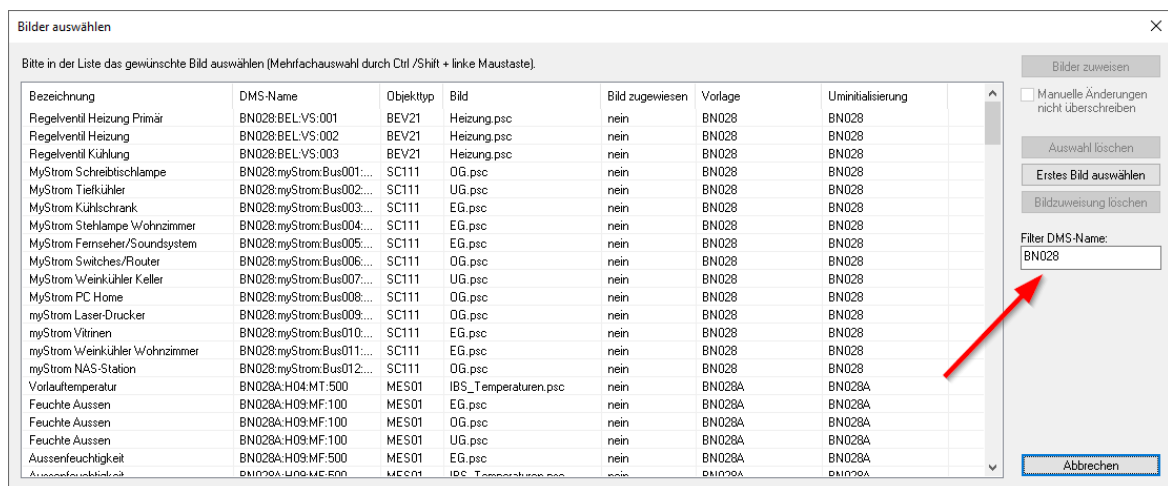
Bilder auswählen

Bitte in der Liste das gewünschte Bild auswählen (Mehrfachauswahl durch Ctrl /Shift + linke Maustaste).

| Bezeichnung | DMS-Name | Objekttyp | Bild | Bild zugewiesen | Vorlage | Uminitialisierung |
|---|---|---|---|---|---|---|
| Regelventil Heizung Primär | BN028:BEL:VS:001 | BEV21 | Heizung.psc | nein | BN028 | BN028 |
| Regelventil Heizung | BN028:BEL:VS:002 | BEV21 | Heizung.psc | nein | BN028 | BN028 |
| Regelventil Kühlung | BN028:BEL:VS:003 | BEV21 | Heizung.psc | nein | BN028 | BN028 |
| MyStrom Schreibtischlampe | BN028:myStrom:Bus001:... | SC111 | OG.psc | nein | BN028 | BN028 |
| MyStrom Tiefkühler | BN028:myStrom:Bus002:... | SC111 | UG.psc | nein | BN028 | BN028 |
| MyStrom Kühlschrank | BN028:myStrom:Bus003:... | SC111 | EG.psc | nein | BN028 | BN028 |
| MyStrom Stehlampe Wohnzimmer | BN028:myStrom:Bus004:... | SC111 | EG.psc | nein | BN028 | BN028 |
| MyStrom Fernseher/Soundsystem | BN028:myStrom:Bus005:... | SC111 | EG.psc | nein | BN028 | BN028 |
| MyStrom Switches/Router | BN028:myStrom:Bus006:... | SC111 | OG.psc | nein | BN028 | BN028 |
| MyStrom Weinkühler Keller | BN028:myStrom:Bus007:... | SC111 | UG.psc | nein | BN028 | BN028 |
| MyStrom PC Home | BN028:myStrom:Bus008:... | SC111 | OG.psc | nein | BN028 | BN028 |
| myStrom Laser-Drucker | BN028:myStrom:Bus009:... | SC111 | OG.psc | nein | BN028 | BN028 |
| myStrom Vitrinen | BN028:myStrom:Bus010:... | SC111 | EG.psc | nein | BN028 | BN028 |
| myStrom Weinkühler Wohnzimmer | BN028:myStrom:Bus011:... | SC111 | EG.psc | nein | BN028 | BN028 |
| myStrom NAS-Station | BN028:myStrom:Bus012:... | SC111 | OG.psc | nein | BN028 | BN028 |
| Vorlauftemperatur | BN028A:H04:MT:500 | MES01 | IBS_Temperaturen.psc | nein | BN028A | BN028A |
| Feuchte Aussen | BN028A:H09:MF:100 | MES01 | EG.psc | nein | BN028A | BN028A |
| Feuchte Aussen | BN028A:H09:MF:100 | MES01 | OG.psc | nein | BN028A | BN028A |
| Feuchte Aussen | BN028A:H09:MF:100 | MES01 | UG.psc | nein | BN028A | BN028A |
| Aussenfeuchtigkeit | BN028A:H09:MF:500 | MES01 | EG.psc | nein | BN028A | BN028A |
| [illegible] | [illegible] | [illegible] | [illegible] | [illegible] | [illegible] | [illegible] |

Bilder zuweisen
Manuelle Änderungen nicht überschreiben
Auswahl löschen
Erstes Bild auswählen
Bildzuweisung löschen
Filter DMS-Name:
BN028
Abbrechen